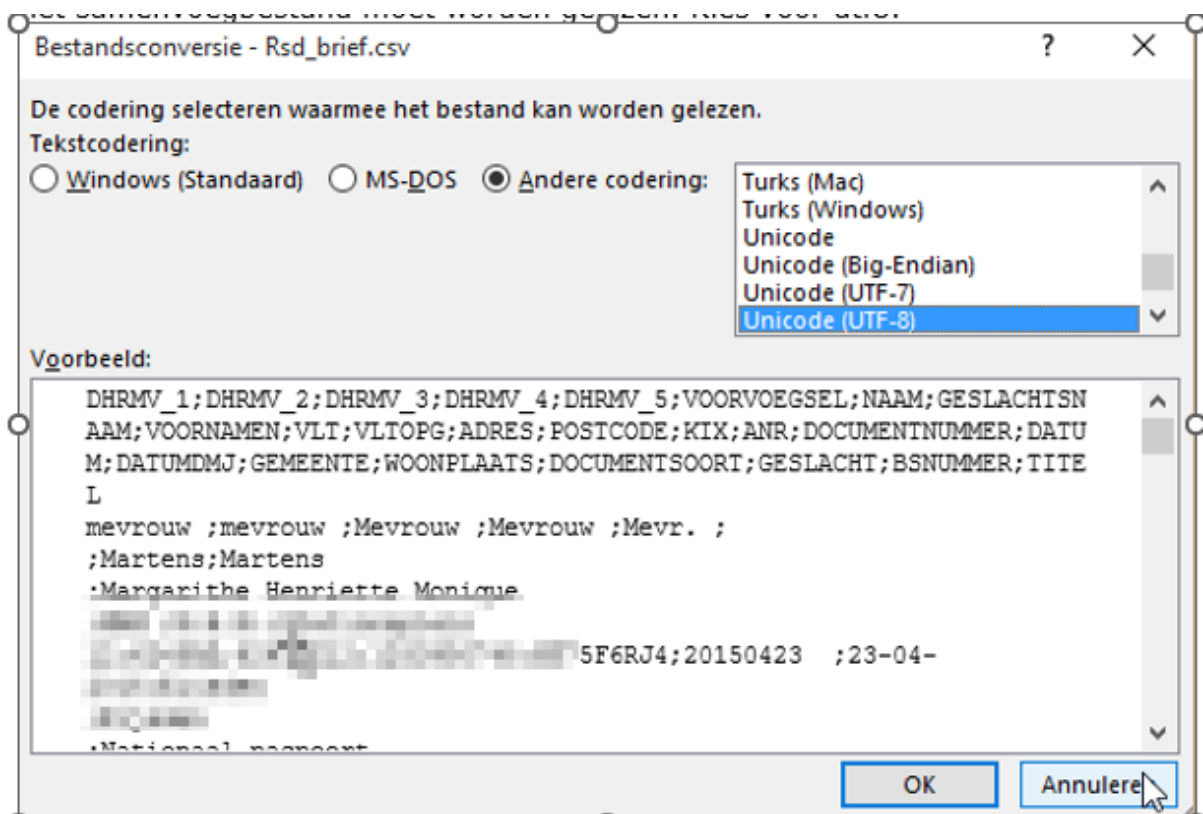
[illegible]

Bestandsconversie - Rsd_brief.csv

?

X

De codering selecteren waarmee het bestand kan worden gelezen.

Tekstcodering:

Windows (Standaard)

MS-DOS

Andere codering:

Turks (Mac)
Turks (Windows)
Unicode
Unicode (Big-Endian)
Unicode (UTF-7)
Unicode (UTF-8)

Voorbeeld:

DHRMV_1;DHRMV_2;DHRMV_3;DHRMV_4;DHRMV_5;VOORVOEGSEL;NAAM;GESLACHTSNAAM;VOORNAMEN;VLT;VLTOPG;ADRES;POSTCODE;KIX;ANR;DOCUMENTNUMMER;DATUM;DATUMDMJ;GEMEENTE;WOONPLAATS;DOCUMENTSOORT;GESLACHT;BSNUMMER;TITEL
mevrouw ;mevrouw ;Mevrouw ;Mevrouw ;Mevr. ;
;Martens;Martens
;Margarithe Henriette Monique
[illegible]
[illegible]5F6RJ4;20150423 ;23-04-
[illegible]
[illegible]
;Nationaal paspoort

OK

Annulere